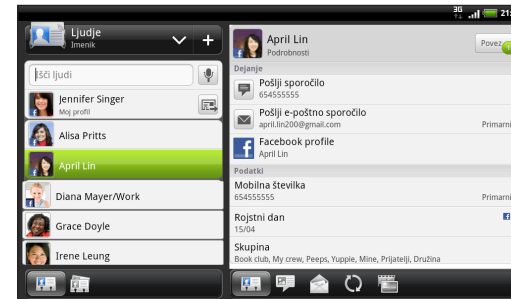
3G 21

Ljudje
Imenik

Išči ljudi

Jennifer Singer
Moj profil

Alisa Pritts

April Lin

Diana Mayer/Work

Grace Doyle

Irene Leung

April Lin
Podrobnosti

Povež

Dejanje

Pošlji sporočilo
654555555

Pošlji e-poštno sporočilo
april.lin200@gmail.com

Primarni

Facebook profile
April Lin

Podatki

Mobilna številka
654555555

Primarni

Rojstni dan
15/04

Skupina
Book club, My crew, Peeps, Yuppie, Mine, Prijatelji, Družina